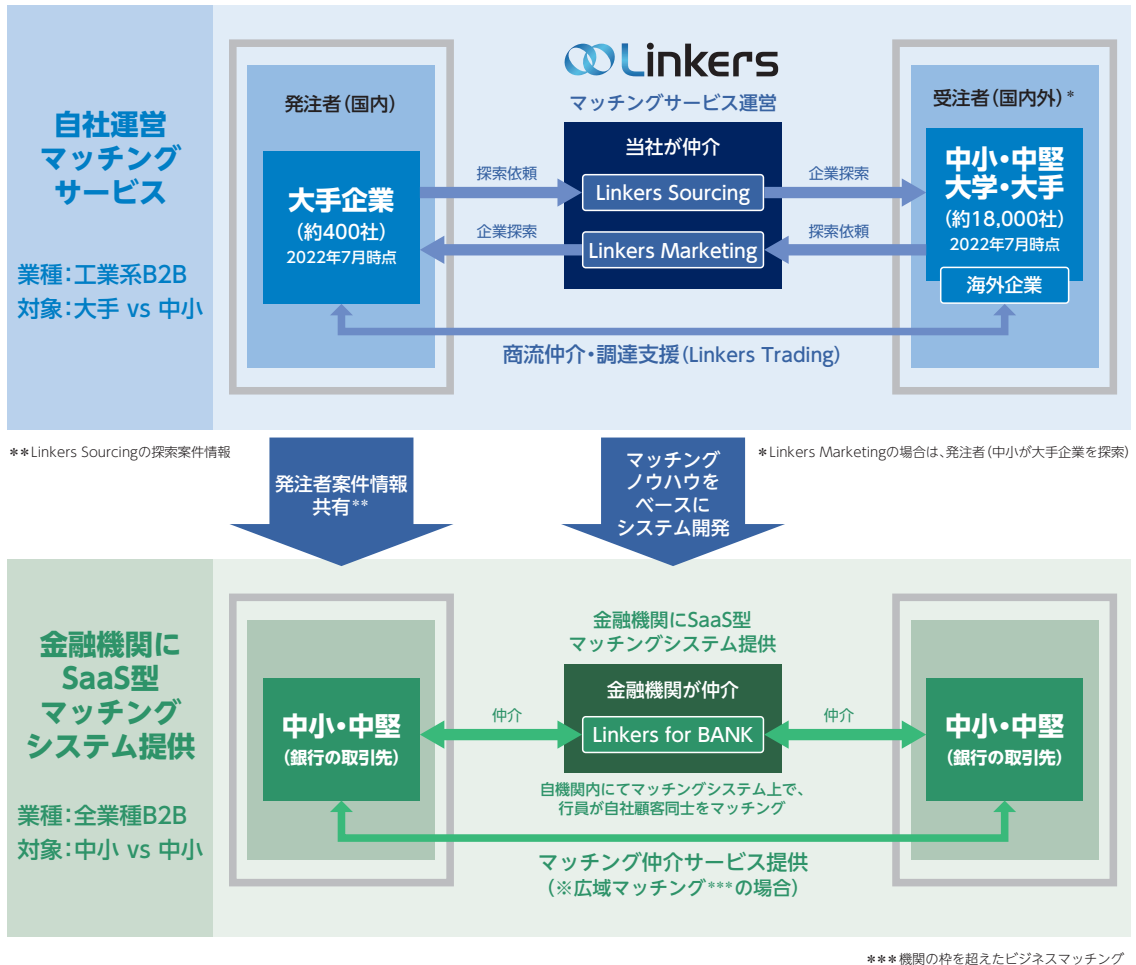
自社運営
マッチング
サービス

業種：工業系B2B
対象：大手 vs 中小

Linkers
マッチングサービス運営

発注者（国内）

大手企業
（約400社）
2022年7月時点

探索依頼
企業探索

当社が仲介
Linkers Sourcing
Linkers Marketing

企業探索
探索依頼

受注者（国内外）＊

中小・中堅
大学・大手
（約18,000社）
2022年7月時点
海外企業

商流仲介・調達支援（Linkers Trading）

＊＊Linkers Sourcingの探索案件情報

発注者案件情報
共有＊＊

マッチング
ノウハウを
ベースに
システム開発

＊Linkers Marketingの場合は、発注者（中小が大手企業を探索）

金融機関に
SaaS型
マッチング
システム提供

業種：全業種B2B
対象：中小 vs 中小

金融機関にSaaS型
マッチングシステム提供

中小・中堅
（銀行の取引先）

仲介

金融機関が仲介
Linkers for BANK

仲介

中小・中堅
（銀行の取引先）

自機関内にてマッチングシステム上で、
行員が自社顧客同士をマッチング

マッチング仲介サービス提供
（※広域マッチング＊＊＊の場合）

＊＊＊機関の枠を超えたビジネスマッチング